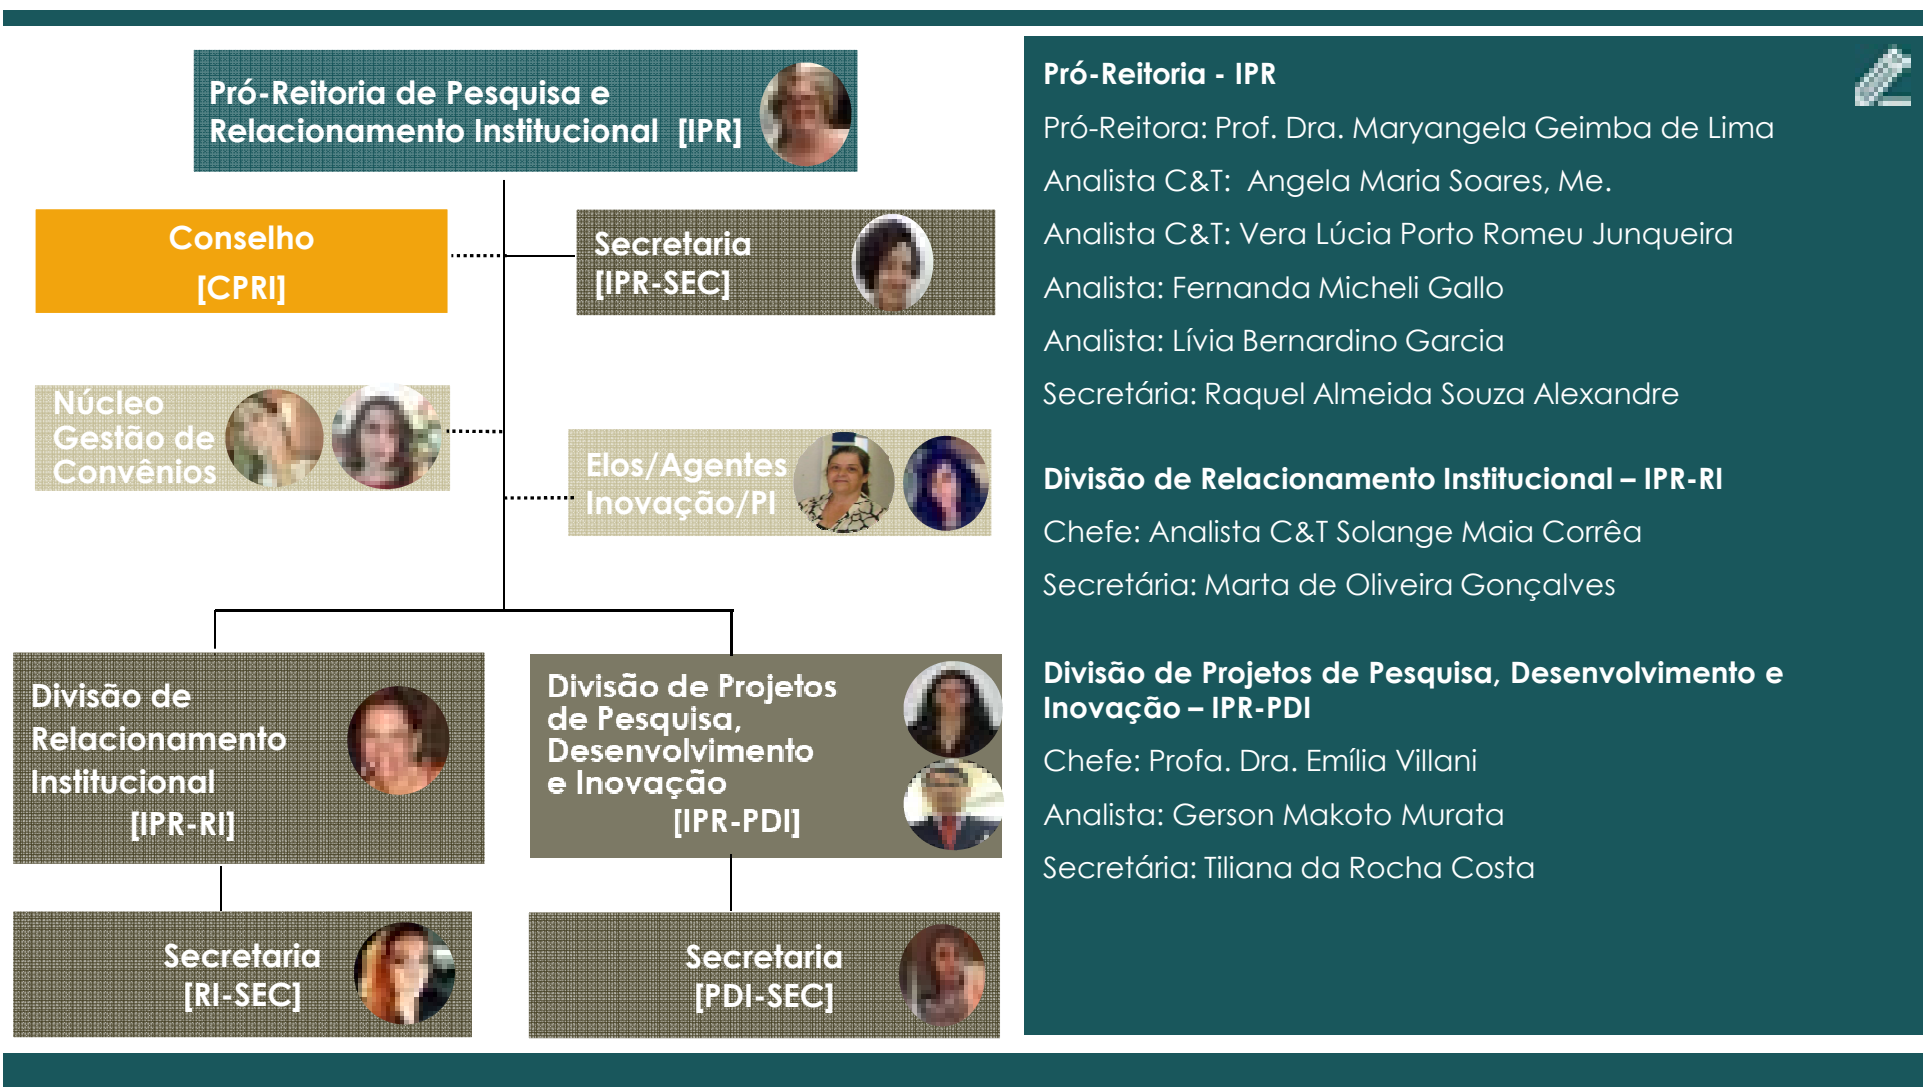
Pró-Reitoria de Pesquisa e Relacionamento Institucional [IPR]

Conselho
[CPRI]

Secretaria
[IPR-SEC]

Núcleo Gestão de Convênios

Elos/Agentes Inovação/PI

Divisão de Relacionamento Institucional
[IPR-RI]

Divisão de Projetos de Pesquisa, Desenvolvimento e Inovação
[IPR-PDI]

Secretaria
[RI-SEC]

Secretaria
[PDI-SEC]

Pró-Reitoria - IPR
Pró-Reitora: Prof. Dra. Maryangela Geimba de Lima
Analista C&T: Angela Maria Soares, Me.
Analista C&T: Vera Lúcia Porto Romeu Junqueira
Analista: Fernanda Micheli Gallo
Analista: Lívia Bernardino Garcia
Secretária: Raquel Almeida Souza Alexandre

Divisão de Relacionamento Institucional – IPR-RI
Chefe: Analista C&T Solange Maia Corrêa
Secretária: Marta de Oliveira Gonçalves

Divisão de Projetos de Pesquisa, Desenvolvimento e Inovação – IPR-PDI
Chefe: Profa. Dra. Emília Villani
Analista: Gerson Makoto Murata
Secretária: Tiliana da Rocha Costa